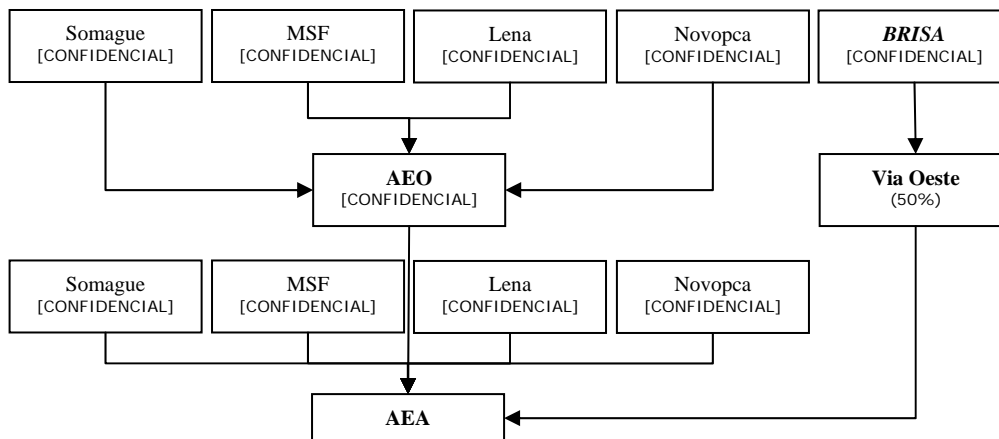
Somague
[CONFIDENCIAL]

MSF
[CONFIDENCIAL]

Lena
[CONFIDENCIAL]

Novopca
[CONFIDENCIAL]

*BRISA*
[CONFIDENCIAL]

**AEO**
[CONFIDENCIAL]

**Via Oeste**
(50%)

Somague
[CONFIDENCIAL]

MSF
[CONFIDENCIAL]

Lena
[CONFIDENCIAL]

Novopca
[CONFIDENCIAL]

**AEA**